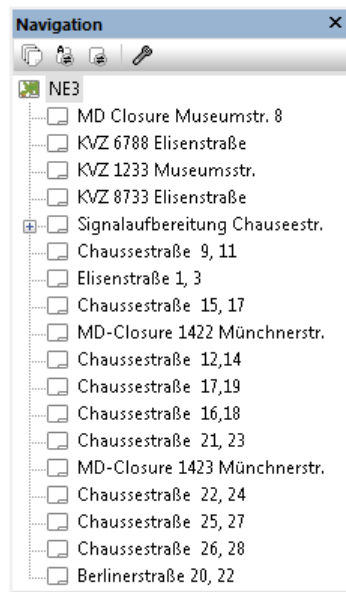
Navigation ×

NE3
MD Closure Museumstr. 8
KVZ 6788 Elisenstraße
KVZ 1233 Museumsstr.
KVZ 8733 Elisenstraße
Signalaufbereitung Chauseestr.
Chaussestraße 9, 11
Elisenstraße 1, 3
Chaussestraße 15, 17
MD-Closure 1422 Münchnerstr.
Chaussestraße 12,14
Chaussestraße 17,19
Chaussestraße 16,18
Chaussestraße 21, 23
MD-Closure 1423 Münchnerstr.
Chaussestraße 22, 24
Chaussestraße 25, 27
Chaussestraße 26, 28
Berlinerstraße 20, 22